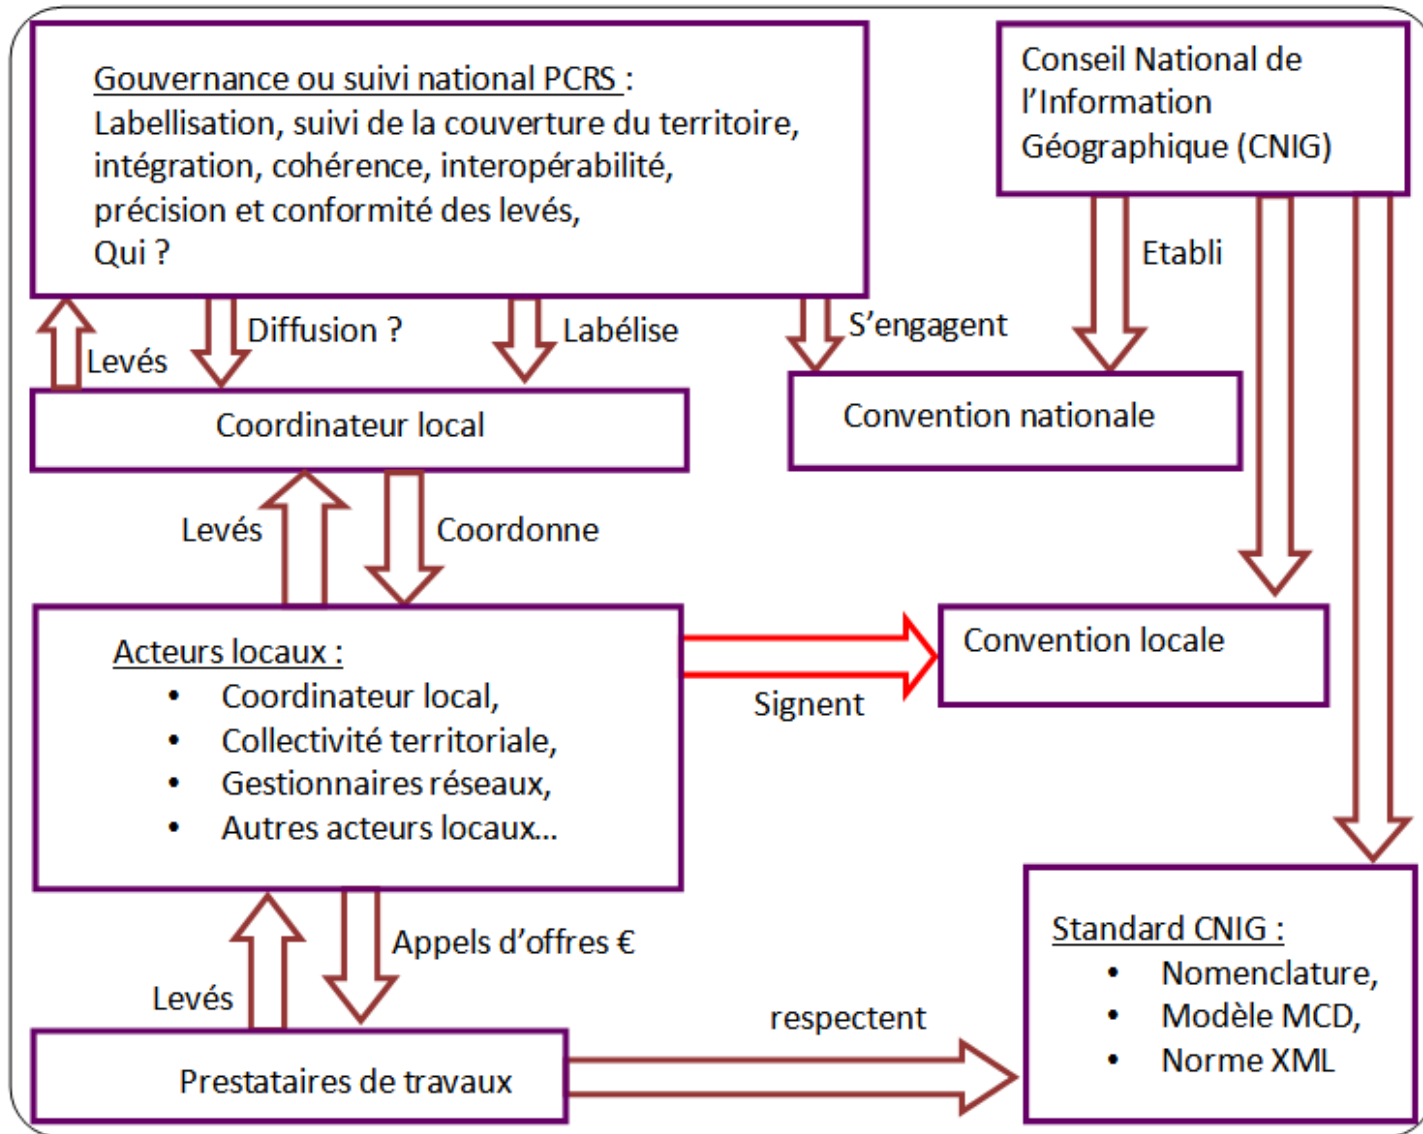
Gouvernance ou suivi national PCRS :
Labellisation, suivi de la couverture du territoire, intégration, cohérence, interopérabilité, précision et conformité des levés,
Qui ?

Conseil National de l'Information Géographique (CNIG)

Etabli

Levés

Diffusion ?

Labélise

S'engagent

Coordinateur local

Convention nationale

Levés

Coordonne

Acteurs locaux :
• Coordinateur local,
• Collectivité territoriale,
• Gestionnaires réseaux,
• Autres acteurs locaux…

Convention locale

Signent

Appels d'offres €

Levés

respectent

Standard CNIG :
• Nomenclature,
• Modèle MCD,
• Norme XML

Prestataires de travaux